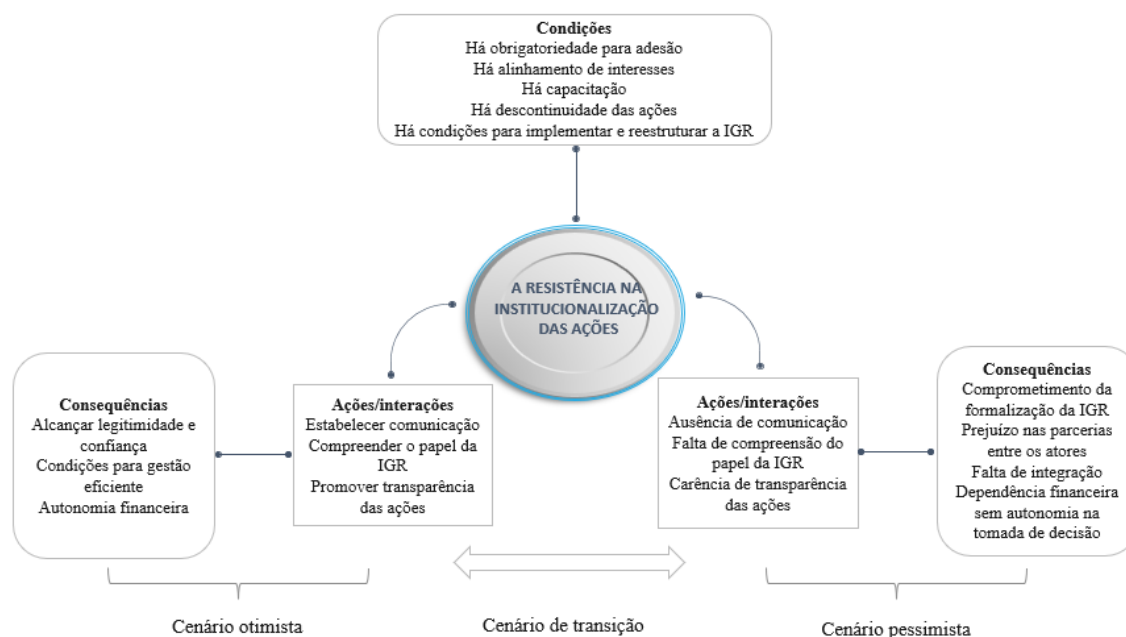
Condições
Há obrigatoriedade para adesão
Há alinhamento de interesses
Há capacitação
Há descontinuidade das ações
Há condições para implementar e reestruturar a IGR

A RESISTÊNCIA NA INSTITUCIONALIZAÇÃO DAS AÇÕES

Consequências
Alcançar legitimidade e confiança
Condições para gestão eficiente
Autonomia financeira

Ações/interações
Estabelecer comunicação
Compreender o papel da IGR
Promover transparência das ações

Ações/interações
Ausência de comunicação
Falta de compreensão do papel da IGR
Carência de transparência das ações

Consequências
Comprometimento da formalização da IGR
Prejuízo nas parcerias entre os atores
Falta de integração
Dependência financeira sem autonomia na tomada de decisão

Cenário otimista

Cenário de transição

Cenário pessimista